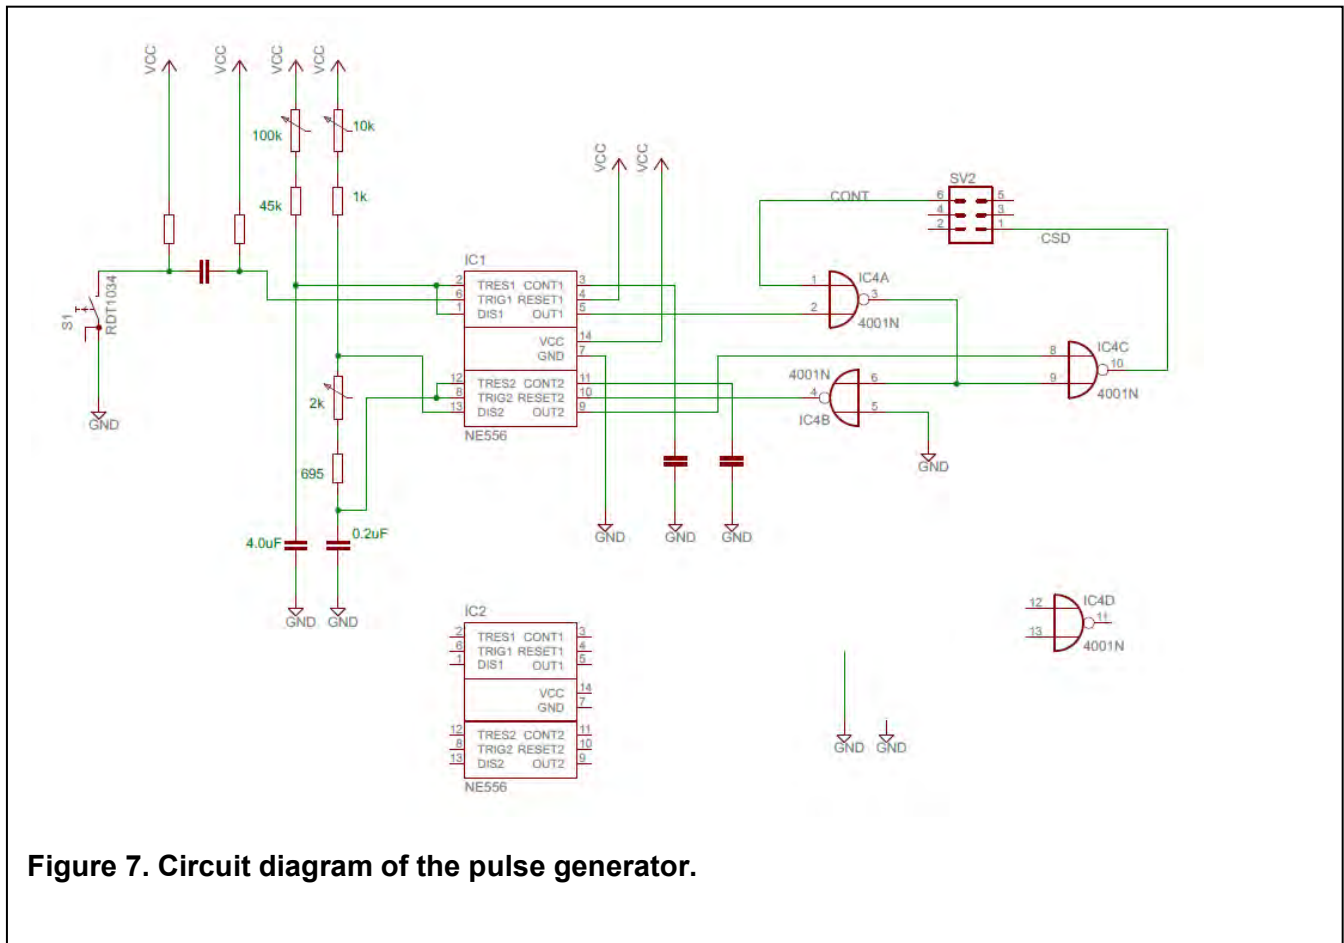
VCC VCC VCC VCC

100k 10k

45k 1k

VCC VCC

SV2
6 5
4 3
2 1
CONT
CSD

S1
RDT1034

GND

IC1
2 TRES1 CONT1 3
6 TRIG1 RESET1 4
1 DIS1 OUT1 5
VCC 14
GND 7
12 TRES2 CONT2 11
8 TRIG2 RESET2 10
13 DIS2 OUT2 9
NE556

1 IC4A
2 3
4001N

4001N
4 6
IC4B 5

8 IC4C
9 10
4001N

2k

695

4.0uF 0.2uF

GND GND GND GND GND GND

IC2
2 TRES1 CONT1 3
6 TRIG1 RESET1 4
1 DIS1 OUT1 5
VCC 14
GND 7
12 TRES2 CONT2 11
8 TRIG2 RESET2 10
13 DIS2 OUT2 9
NE556

12 IC4D
13 11
4001N

GND GND

Figure 7. Circuit diagram of the pulse generator.